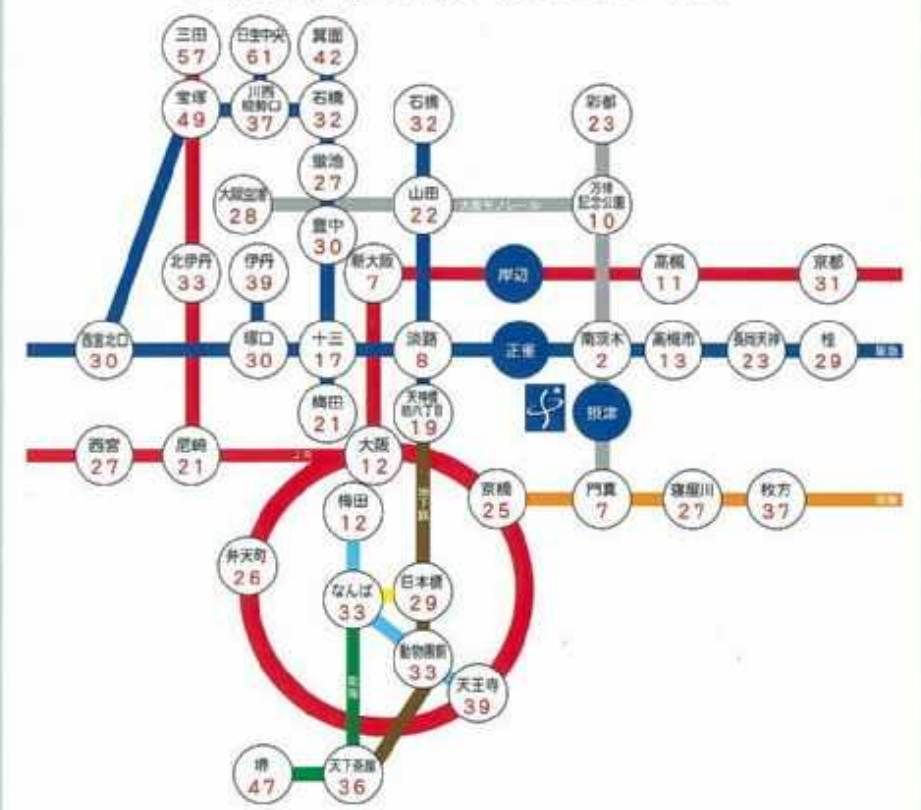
三田
57
日生中央
61
箕面
42
宝塚
49
川西能勢口
37
石橋
32
石橋
32
彩都
23
蛍池
27
大阪空港
28
山田
22
大阪モノレール
万博記念公園
10
豊中
30
北伊丹
33
伊丹
39
新大阪
7
岸辺
高槻
11
京都
31
西宮北口
30
塚口
30
十三
17
淡路
8
正雀
南茨木
2
高槻市
13
長岡天神
23
桂
29
阪急
梅田
21
天神橋筋六丁目
19
摂津
西宮
27
尼崎
21
JR
大阪
12
京橋
25
門真
7
寝屋川
27
枚方
37
京阪
地下鉄
梅田
12
弁天町
26
なんば
33
日本橋
29
動物園前
33
天王寺
39
南海
堺
47
天下茶屋
36